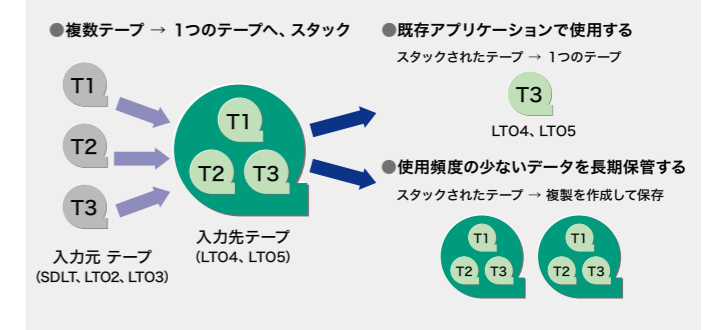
●複数テープ → 1つのテープへ、スタック

T1
T2
T3

入力元 テープ
(SDLT、LTO2、LTO3)

T1
T2
T3

入力先テープ
(LTO4、LTO5)

●既存アプリケーションで使用する

スタックされたテープ → 1つのテープ

T3

LTO4、LTO5

●使用頻度の少ないデータを長期保管する

スタックされたテープ → 複製を作成して保存

T1
T2
T3

T1
T2
T3